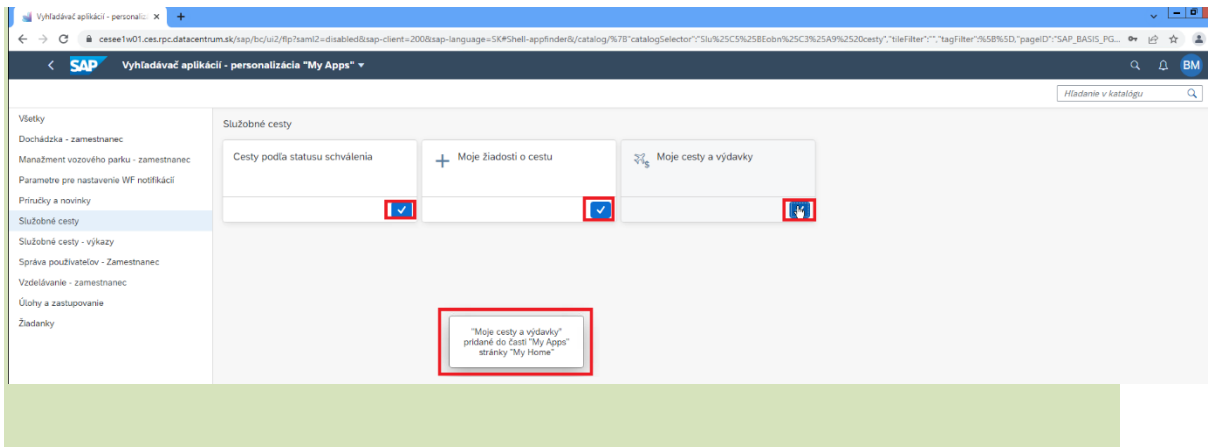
Vyhľadávač aplikácií - personaliz ×

+

cesee1w01.ces.rpc.datacentrum.sk/sap/bc/ui2/flp?saml2=disabled&sap-client=200&sap-language=SK#Shell-appfinder&/catalog/%7B"catalogSelector":"Slu%25C5%25BEobn%25C3%25A9%2520cesty","tileFilter":"","tagFilter":%5B%5D,"pageID":"SAP_BASIS_PG...

SAP

Vyhľadávač aplikácií - personalizácia "My Apps"

BM

Hľadanie v katalógu

Všetky

Dochádzka - zamestnanec

Manažment vozového parku - zamestnanec

Parametre pre nastavenie WF notifikácií

Príručky a novinky

Služobné cesty

Služobné cesty - výkazy

Správa používateľov - Zamestnanec

Vzdelávanie - zamestnanec

Úlohy a zastupovanie

Žiadanky

Služobné cesty

Cesty podľa statusu schválenia

Moje žiadosti o cestu

Moje cesty a výdavky

"Moje cesty a výdavky" pridané do časti "My Apps" stránky "My Home"